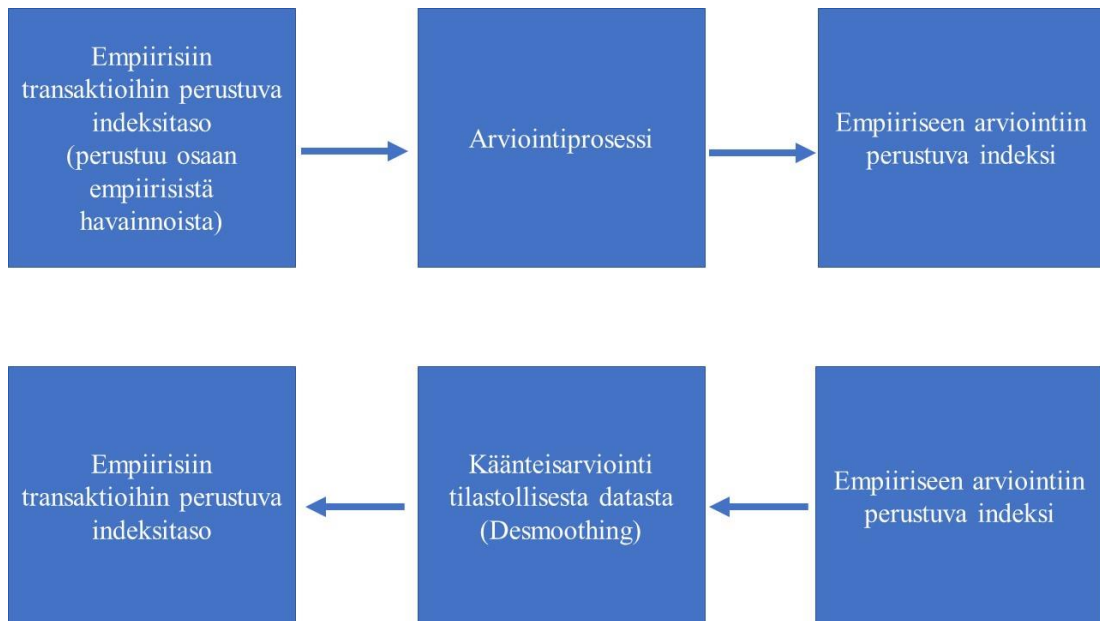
Empiirisiin transaktioihin perustuva indeksitaso (perustuu osaan empiirisistä havainnoista)

Arviointiprosessi

Empiiriseen arviointiin perustuva indeksi

Empiiriseen arviointiin perustuva indeksi

Käänteisarviointi tilastollisesta datasta (Desmoothing)

Empiirisiin transaktioihin perustuva indeksitaso